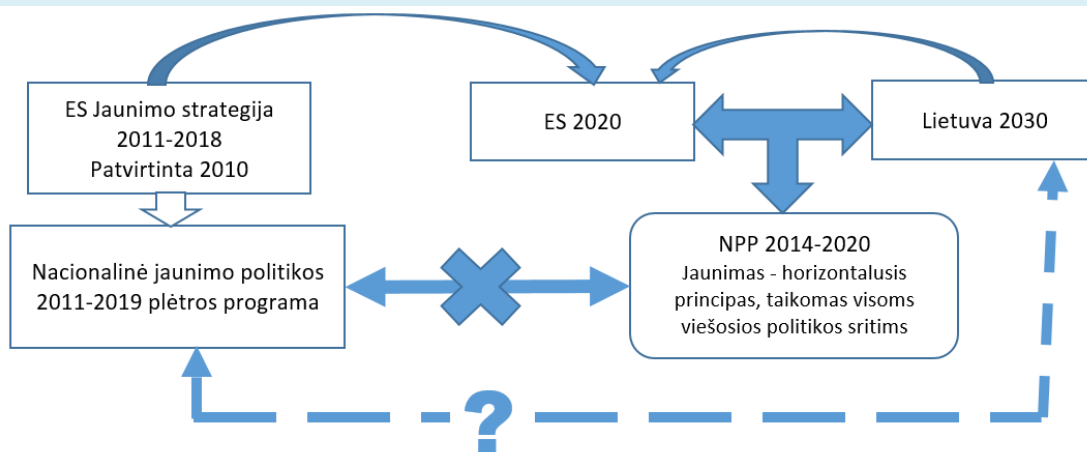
ES Jaunimo strategija
2011-2018
Patvirtinta 2010

ES 2020

Lietuva 2030

Nacionalinė jaunimo politikos 2011-2019 plėtros programa

NPP 2014-2020
Jaunimas - horizontalusis principas, taikomas visoms viešosios politikos sritims

?